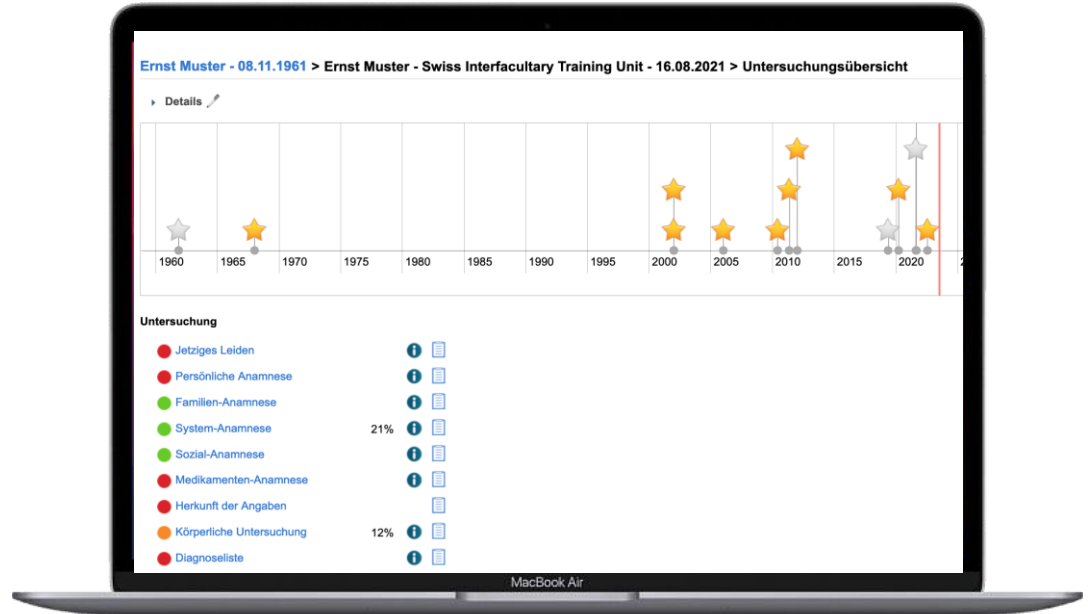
Ernst Muster - 08.11.1961 > Ernst Muster - Swiss Interfacultary Training Unit - 16.08.2021 > Untersuchungsübersicht

Details

1960 1965 1970 1975 1980 1985 1990 1995 2000 2005 2010 2015 2020 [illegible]

Untersuchung

Jetziges Leiden
Persönliche Anamnese
Familien-Anamnese
System-Anamnese 21%
Sozial-Anamnese
Medikamenten-Anamnese
Herkunft der Angaben
Körperliche Untersuchung 12%
Diagnoseliste

MacBook Air